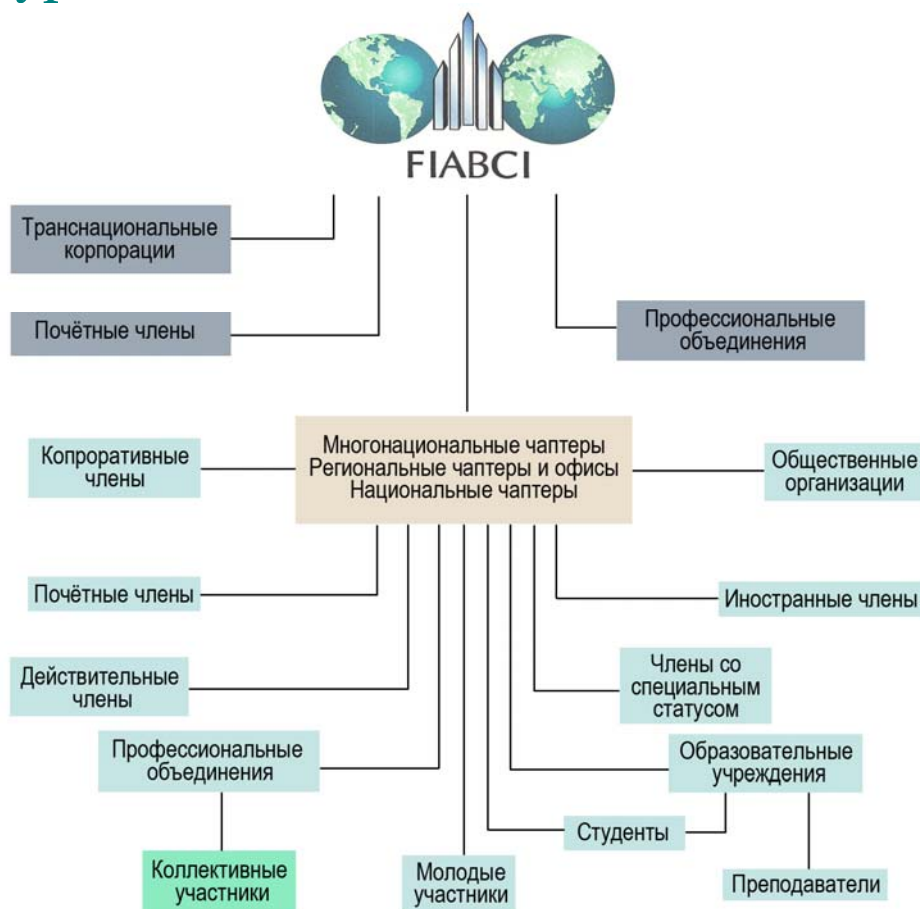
FIABCI

Транснациональные корпорации

Почётные члены

Профессиональные объединения

Многонациональные чаптеры
Региональные чаптеры и офисы
Национальные чаптеры

Копроративные члены

Общественные организации

Почётные члены

Иностранные члены

Действительные члены

Члены со специальным статусом

Профессиональные объединения

Образовательные учреждения

Студенты

Коллективные участники

Молодые участники

Преподаватели